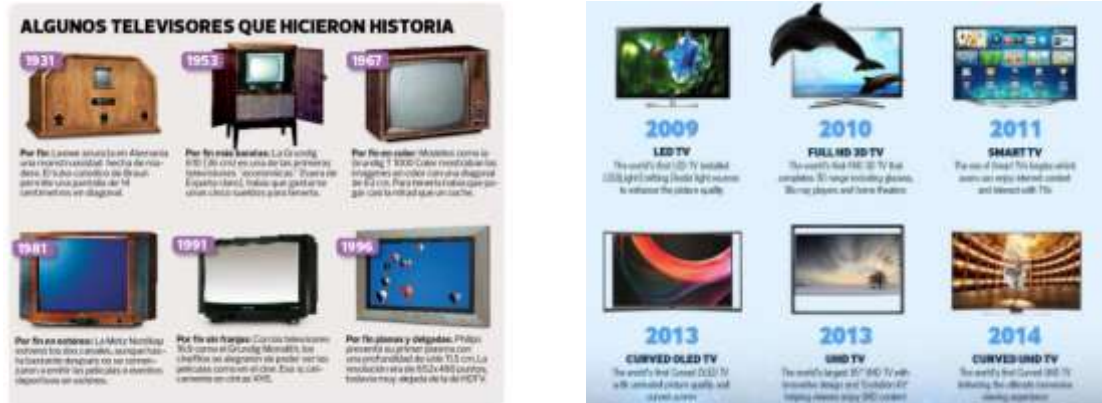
ALGUNOS TELEVISORES QUE HICIERON HISTORIA

1931

Por fin: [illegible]

1953

Por fin más baratas: La Grundig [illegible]

1967

Por fin en color: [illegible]

1981

Por fin en estéreo: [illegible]

1991

Por fin sin franjas: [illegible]

1996

Por fin planas y delgadas: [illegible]

2009

LED TV

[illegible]

2010

FULL HD 3D TV

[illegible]

2011

SMART TV

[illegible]

2013

CURVED OLED TV

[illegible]

2013

UHD TV

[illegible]

2014

CURVED UHD TV

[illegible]